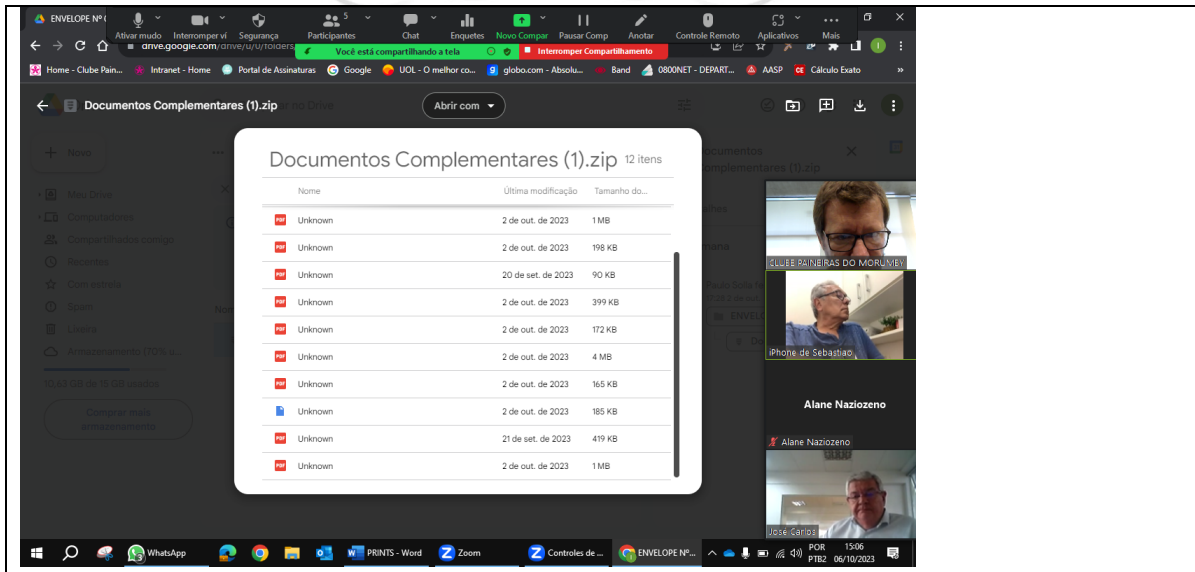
ENVELOPE Nº
Ativar mudo Interromper ví Segurança Participantes 5 Chat Enquetes Novo Compar Pausar Comp Anotar Controle Remoto Aplicativos Mais
drive.google.com/drive/u/0/folders
Você está compartilhando a tela
Interromper Compartilhamento
Home - Clube Pain... Intranet - Home Portal de Assinaturas Google UOL - O melhor co... globo.com - Absolu... Band 0800NET - DEPART... AASP Cálculo Exato
Documentos Complementares (1).zip
Abrir com
Novo
Meu Drive
Computadores
Compartilhados comigo
Recentes
Com estrela
Spam
Lixeira
Armazenamento (70% u...
10,63 GB de 15 GB usados
Comprar mais armazenamento
Documentos Complementares (1).zip 12 itens

| Nome | Última modificação | Tamanho do... |
|---|---|---|
| Unknown | 2 de out. de 2023 | 1 MB |
| Unknown | 2 de out. de 2023 | 198 KB |
| Unknown | 20 de set. de 2023 | 90 KB |
| Unknown | 2 de out. de 2023 | 399 KB |
| Unknown | 2 de out. de 2023 | 172 KB |
| Unknown | 2 de out. de 2023 | 4 MB |
| Unknown | 2 de out. de 2023 | 165 KB |
| Unknown | 2 de out. de 2023 | 185 KB |
| Unknown | 21 de set. de 2023 | 419 KB |
| Unknown | 2 de out. de 2023 | 1 MB |

Documentos Complementares (1).zip
CLUBE PAINEIRAS DO MORUMBY
iPhone de Sebastião
Alane Naziozeno
Alane Naziozeno
José Carlos
WhatsApp PRINTS - Word Zoom Controles de ... ENVELOPE Nº...
POR PTB2 15:06 06/10/2023